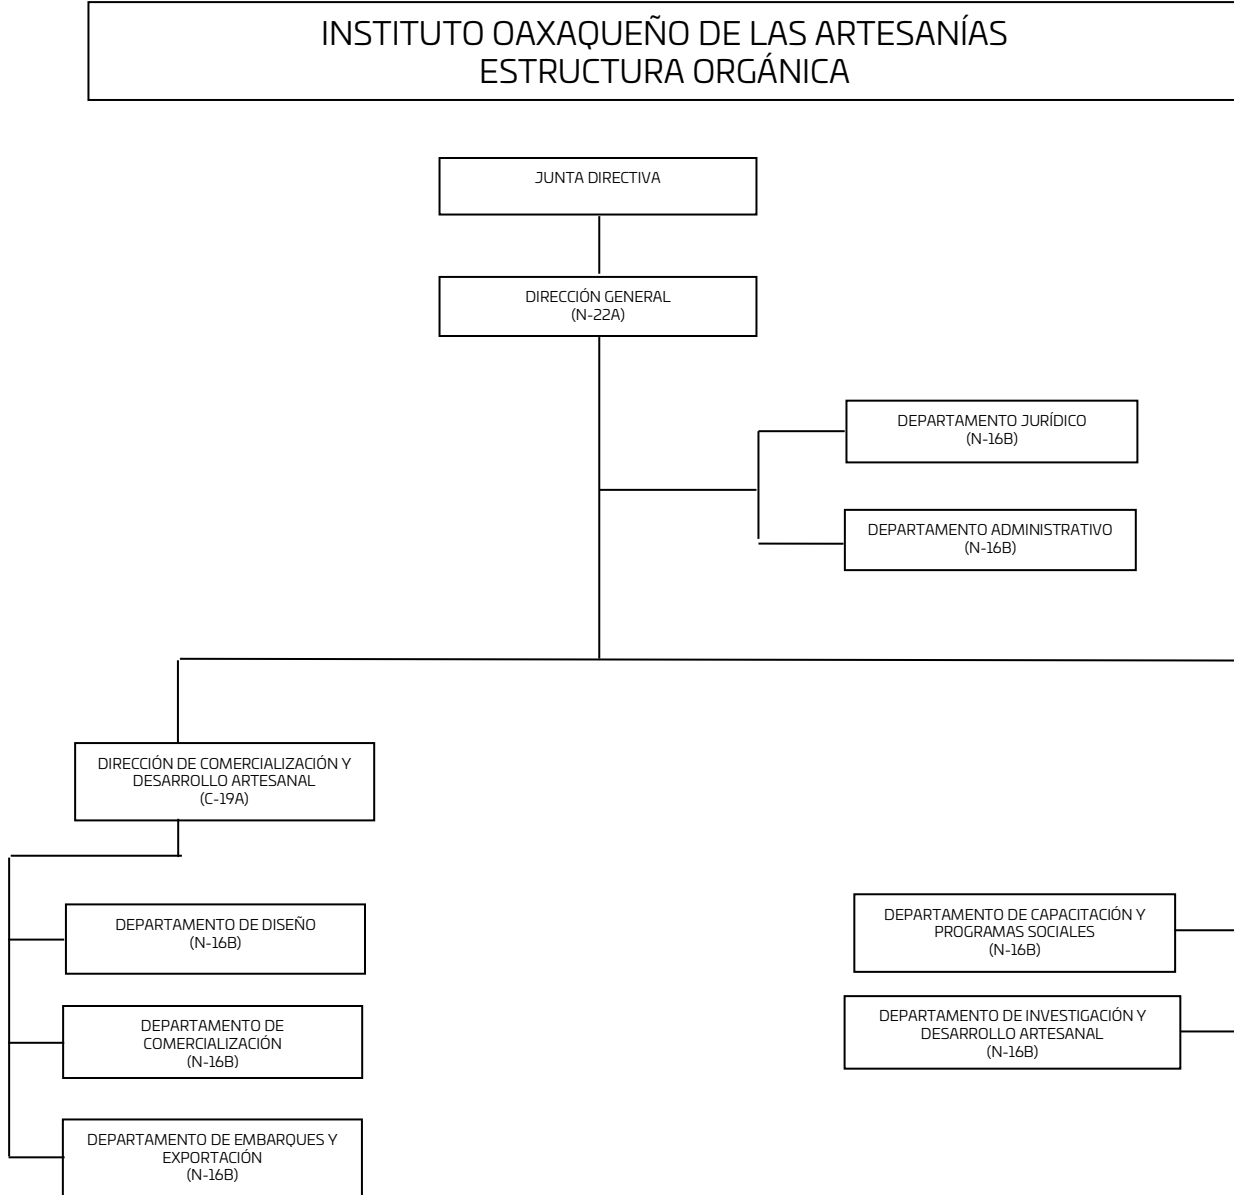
INSTITUTO OAXAQUEÑO DE LAS ARTESANÍAS
ESTRUCTURA ORGÁNICA

JUNTA DIRECTIVA

DIRECCIÓN GENERAL
(N-22A)

DEPARTAMENTO JURÍDICO
(N-16B)

DEPARTAMENTO ADMINISTRATIVO
(N-16B)

DIRECCIÓN DE COMERCIALIZACIÓN Y DESARROLLO ARTESANAL
(C-19A)

DEPARTAMENTO DE DISEÑO
(N-16B)

DEPARTAMENTO DE COMERCIALIZACIÓN
(N-16B)

DEPARTAMENTO DE EMBARQUES Y EXPORTACIÓN
(N-16B)

DEPARTAMENTO DE CAPACITACIÓN Y PROGRAMAS SOCIALES
(N-16B)

DEPARTAMENTO DE INVESTIGACIÓN Y DESARROLLO ARTESANAL
(N-16B)